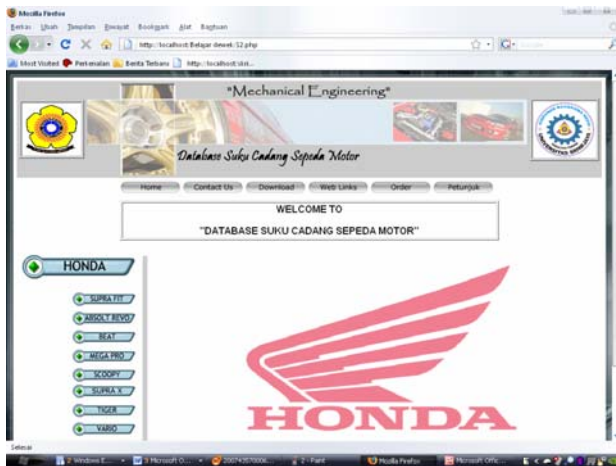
Mozilla Firefox

Berkas Ubah Tampilan Riwayat Bookmark Alat Bantuan

http://localhost/Belajar dewek/12.php

Most Visited Perkenalan Berita Terbaru http://localhost/skri...

*Mechanical Engineering*

Database Suku Cadang Sepeda Motor

Home Contact Us Download Web Links Order Petunjuk

WELCOME TO

"DATABASE SUKU CADANG SEPEDA MOTOR"

HONDA

SUPRA FIT

ABSOLT REVO

BEAT

MEGA PRO

SCOOPY

SUPRA X

TIGER

VARIO

HONDA

Selesai

2 Windows E... 3 Microsoft O... 20074357000... 2 - Paint Mozilla Firefox Microsoft Offi...